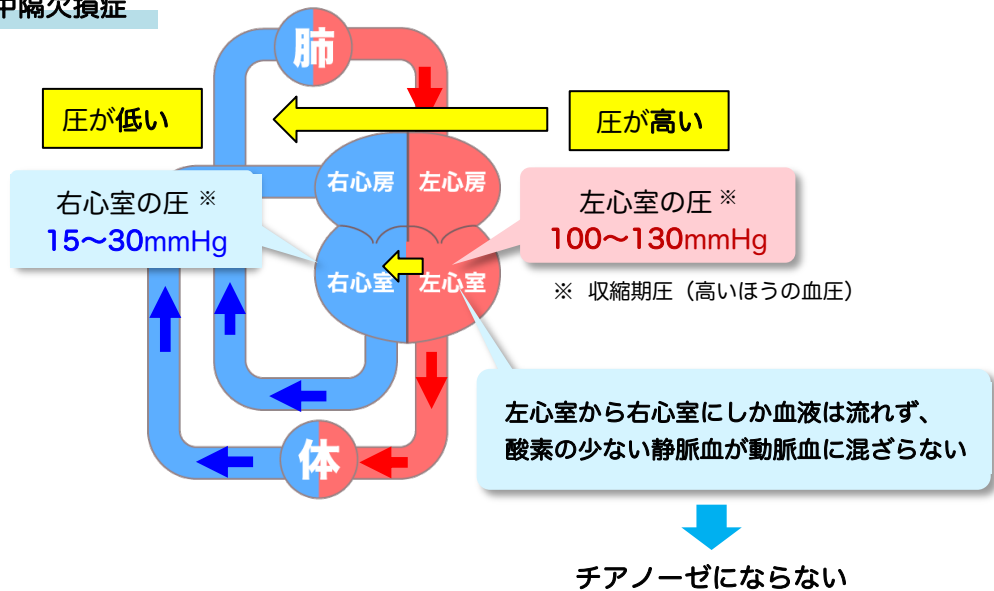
中隔欠損症

肺

圧が低い

圧が高い

右心房

左心房

右心室の圧 ※
15〜30mmHg

左心室の圧 ※
100〜130mmHg

右心室

左心室

※ 収縮期圧（高いほうの血圧）

左心室から右心室にしか血液は流れず、
酸素の少ない静脈血が動脈血に混ざらない

体

チアノーゼにならない